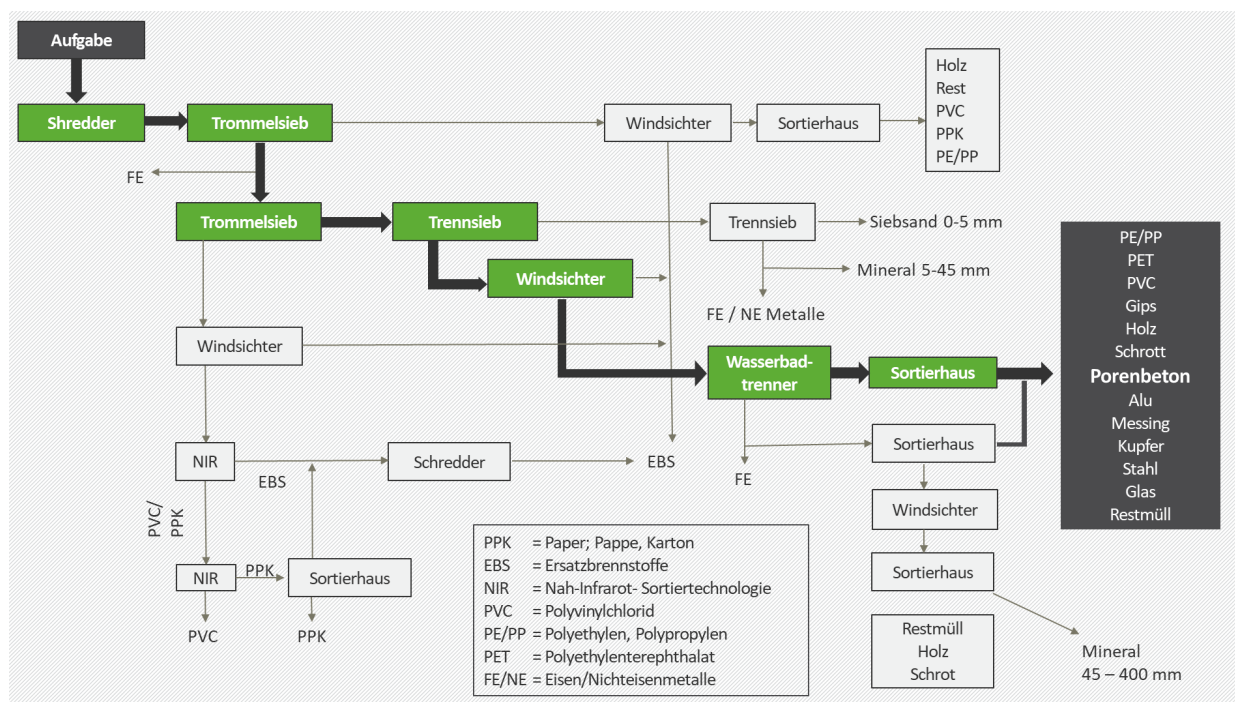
Aufgabe

Shredder

Trommelsieb

Windsichter

Sortierhaus

Holz
Rest
PVC
PPK
PE/PP

FE

Trommelsieb

Trennsieb

Trennsieb

Siebsand 0-5 mm

Windsichter

Mineral 5-45 mm

FE / NE Metalle

PE/PP
PET
PVC
Gips
Holz
Schrott
Porenbeton
Alu
Messing
Kupfer
Stahl
Glas
Restmüll

Windsichter

Wasserbad-trenner

Sortierhaus

Sortierhaus

NIR

EBS

Schredder

EBS

FE

Windsichter

PVC/ PPK

PPK = Paper; Pappe, Karton
EBS = Ersatzbrennstoffe
NIR = Nah-Infrarot- Sortiertechnologie
PVC = Polyvinylchlorid
PE/PP = Polyethylen, Polypropylen
PET = Polyethylenterephthalat
FE/NE = Eisen/Nichteisenmetalle

Sortierhaus

NIR

PPK

Sortierhaus

PVC

PPK

Restmüll
Holz
Schrot

Mineral
45 – 400 mm